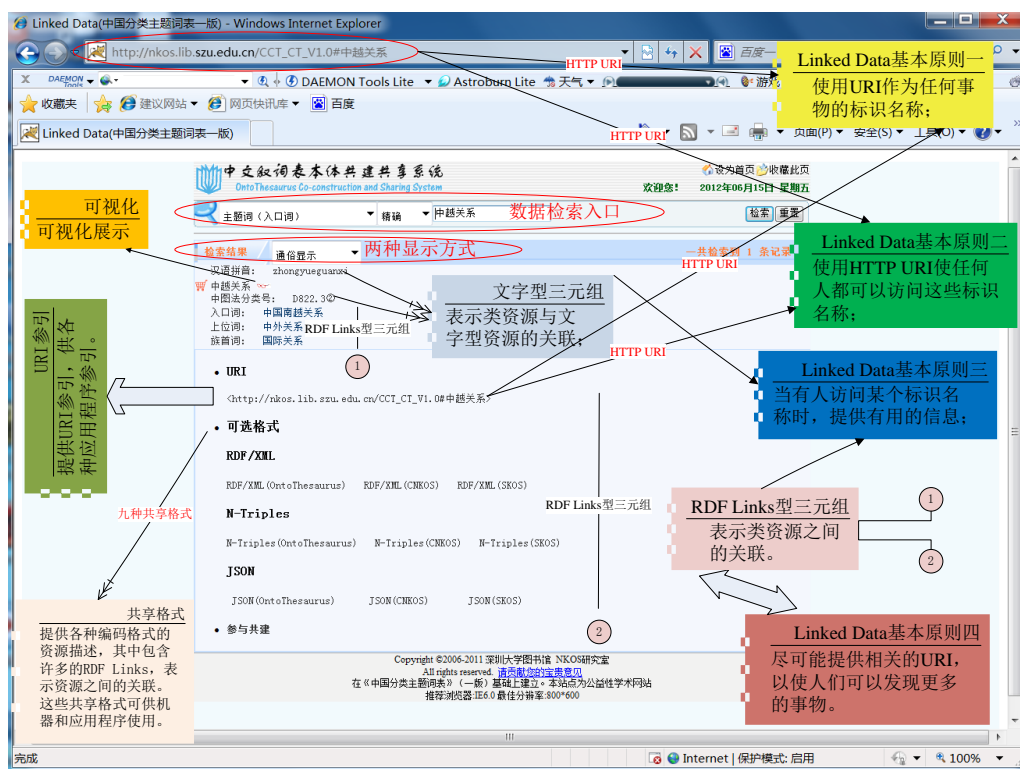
Linked Data(中国分类主题词表一版) - Windows Internet Explorer

http://nkos.lib.szu.edu.cn/CCT_CT_V1.0#中越关系

HTTP URI

百度一

Linked Data基本原则一
使用URI作为任何事物的标识名称；

DAEMON Tools Lite  Astroburn Lite  天气  游戏

收藏夹  建议网站  网页快讯库  百度

Linked Data(中国分类主题词表一版)

HTTP URI

页面(P)  安全(S)  工具(O)

中文叙词表本体共建共享系统
OntoThesaurus Co-construction and Sharing System

设为首页  收藏此页
欢迎您！  2012年06月15日 星期五

可视化
可视化展示

主题词（入口词）  精确  中越关系  检索  重置

数据检索入口

检索结果  通俗显示  两种显示方式

一共检索到 1 条记录

Linked Data基本原则二
使用HTTP URI使任何人都可以访问这些标识名称；

HTTP URI

汉语拼音：  zhongyueguanxi
中越关系
中图法分类号：  D822.3
入口词：  中国南越关系
上位词：  中外关系
族首词：  国际关系

文字型三元组
表示类资源与文字型资源的关联；

RDF Links型三元组

URI参引
提供URI参引，供各种应用程序参引。

①

HTTP URI

Linked Data基本原则三
当有人访问某个标识名称时，提供有用的信息；

• URI
<http://nkos.lib.szu.edu.cn/CCT_CT_V1.0#中越关系>

• 可选格式

RDF/XML
RDF/XML(OntoThesaurus)  RDF/XML(CNKOS)  RDF/XML(SKOS)

九种共享格式

RDF Links型三元组

RDF Links型三元组
表示类资源之间的关联。

①
②

N-Triples
N-Triples(OntoThesaurus)  N-Triples(CNKOS)  N-Triples(SKOS)

JSON
JSON(OntoThesaurus)  JSON(CNKOS)  JSON(SKOS)

• 参与共建

②

共享格式
提供各种编码格式的资源描述，其中包含许多的RDF Links，表示资源之间的关联。这些共享格式可供机器和应用程序使用。

Copyright ©2006-2011 深圳大学图书馆 NKOS研究室
All rights reserved. 请贡献您的宝贵意见
在《中国分类主题词表》（一版）基础上建立。本站点为公益性学术网站
推荐浏览器:IE6.0 最佳分辨率:800*600

Linked Data基本原则四
尽可能提供相关的URI，以使人们可以发现更多的事物。

完成  Internet | 保护模式: 启用  100%